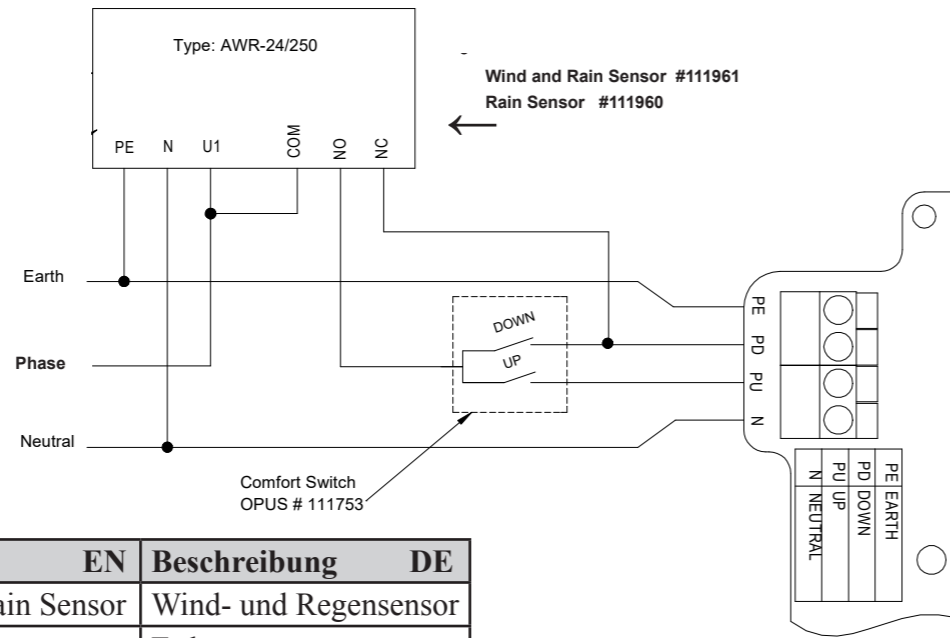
Type: AWR-24/250

Wind and Rain Sensor #111961
Rain Sensor #111960

PE N U1 COM NO NC

Earth

Phase

Neutral

DOWN
UP

Comfort Switch
OPUS # 111753

PE PD PU N

PE EARTH
PD DOWN
PU UP
N NEUTRAL

| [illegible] EN | Beschreibung DE |
|---|---|
| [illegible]ain Sensor | Wind- und Regensensor |
| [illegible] | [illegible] |